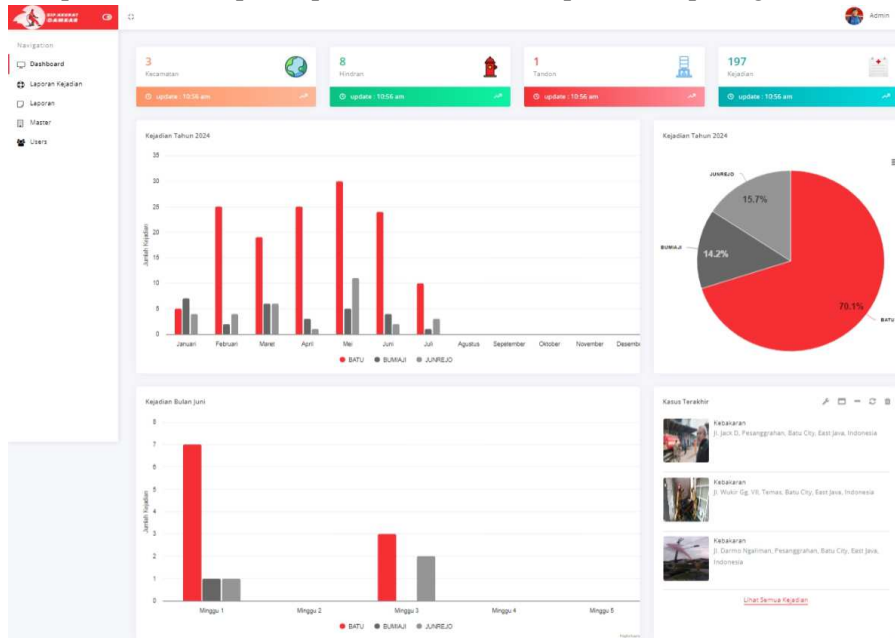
Admin

Navigation
Dashboard
Laporan Kejadian
Laporan
Master
Users

3
Kecamatan
update : 10:56 am

8
Hindran
update : 10:56 am

1
Tandon
update : 10:56 am

197
Kejadian
update : 10:56 am

Kejadian Tahun 2024

35
30
25
20
15
10
5
0
Jumlah Kejadian
Januari
Februari
Maret
April
Mei
Juni
Juli
Agustus
September
Oktober
November
Desember
BATU
BUMIAJI
JUNREJO

Kejadian Tahun 2024

JUNREJO
15.7%
BUMIAJI
14.2%
70.1%
BATU

Kejadian Bulan Juni

8
7
6
5
4
3
2
1
0
Jumlah Kejadian
Minggu 1
Minggu 2
Minggu 3
Minggu 4
Minggu 5
BATU
BUMIAJI
JUNREJO

Kasus Terakhir

Kebakaran
Jl. Jack D, Pesanggrahan, Batu City, East Java, Indonesia

Kebakaran
Jl. Wukir Gg. VII, Temas, Batu City, East Java, Indonesia

Kebakaran
Jl. Darmo Ngaliman, Pesanggrahan, Batu City, East Java, Indonesia

Lihat Semua Kejadian